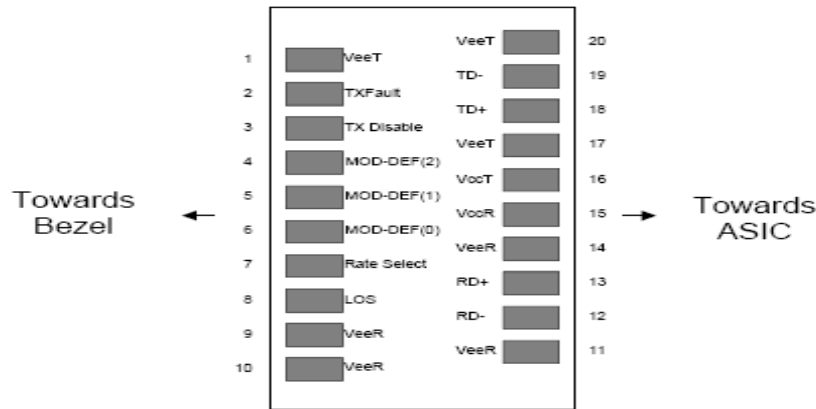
Towards Bezel

1 VeeT
2 TXFault
3 TX Disable
4 MOD-DEF(2)
5 MOD-DEF(1)
6 MOD-DEF(0)
7 Rate Select
8 LOS
9 VeeR
10 VeeR

VeeT 20
TD- 19
TD+ 18
VeeT 17
VccT 16
VccR 15
VeeR 14
RD+ 13
RD- 12
VeeR 11

Towards ASIC